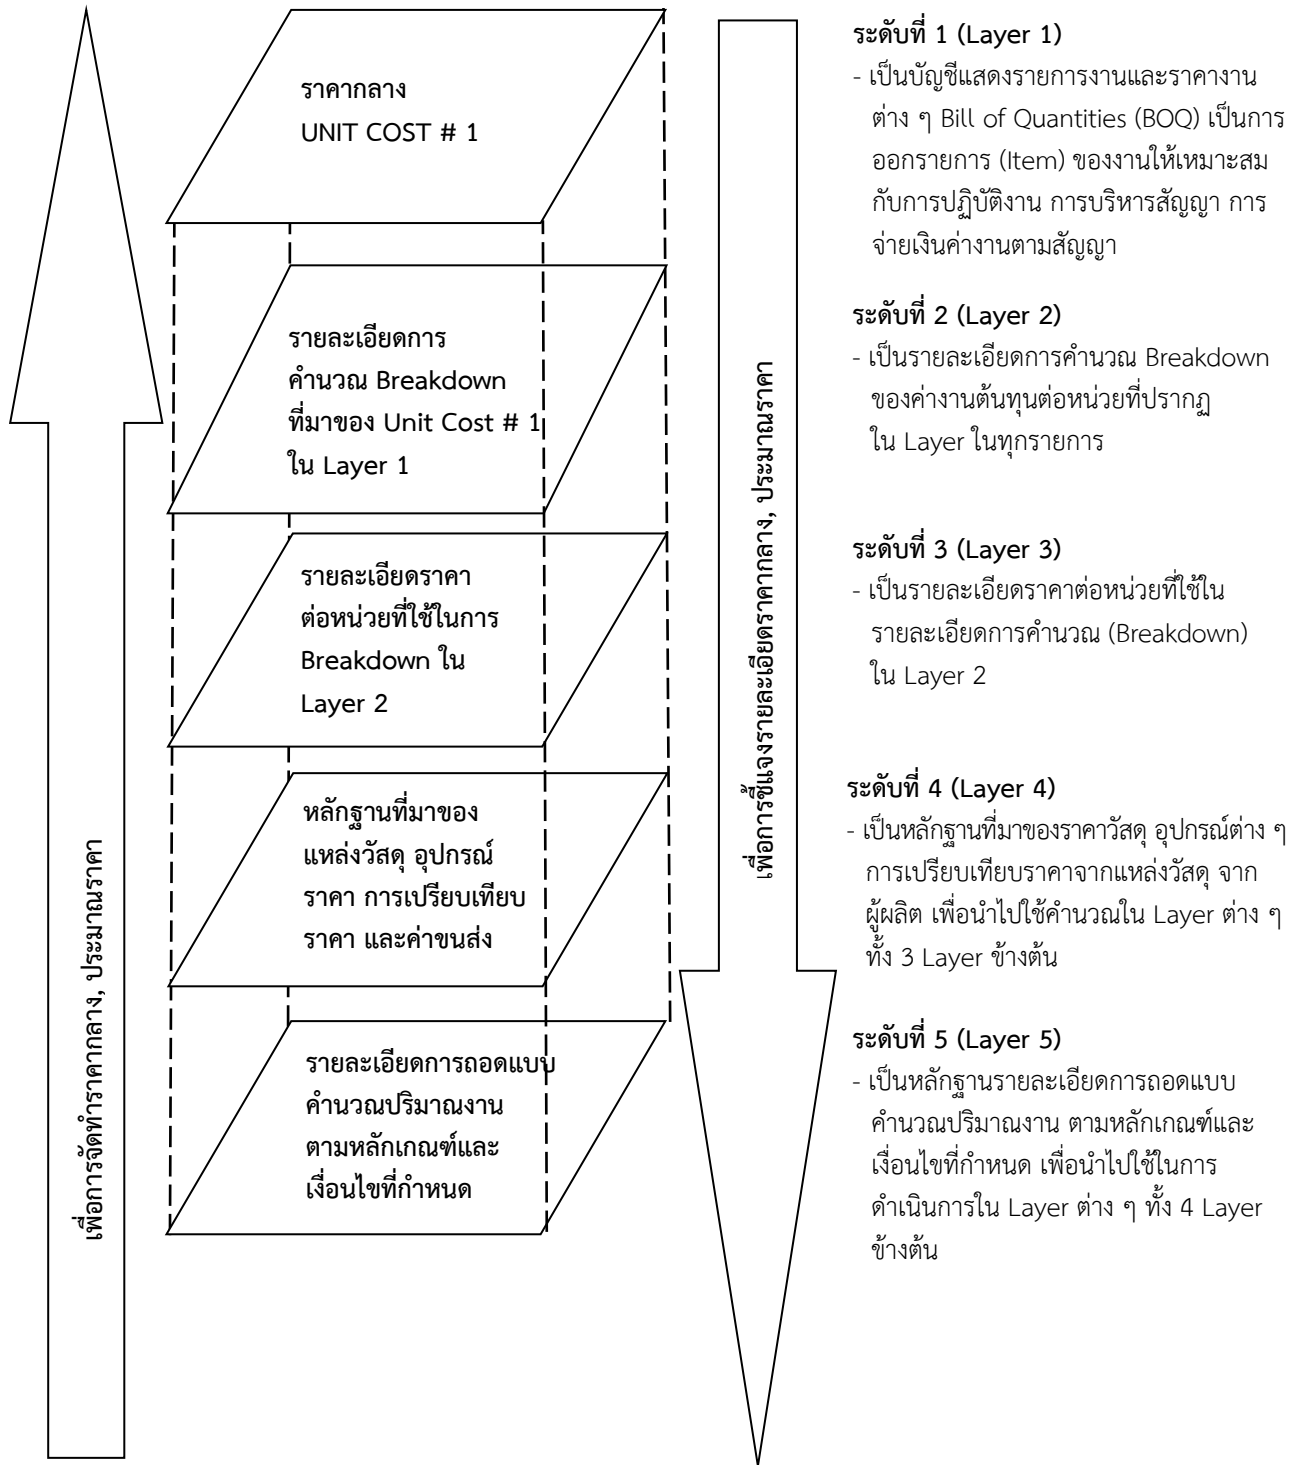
เพื่อการจัดทำราคากลาง, ประมาณราคา

ราคากลาง
UNIT COST # 1

รายละเอียดการคำนวณ Breakdown ที่มาของ Unit Cost # 1 ใน Layer 1

รายละเอียดราคาต่อหน่วยที่ใช้ในการ Breakdown ใน Layer 2

หลักฐานที่มาของแหล่งวัสดุ อุปกรณ์ ราคา การเปรียบเทียบราคา และค่าขนส่ง

รายละเอียดการถอดแบบคำนวณปริมาณงาน ตามหลักเกณฑ์และเงื่อนไขที่กำหนด

เพื่อการชี้แจงรายละเอียดราคากลาง, ประมาณราคา

ระดับที่ 1 (Layer 1)
- เป็นบัญชีแสดงรายการงานและราคางานต่าง ๆ Bill of Quantities (BOQ) เป็นการออกรายการ (Item) ของงานให้เหมาะสมกับการปฏิบัติงาน การบริหารสัญญา การจ่ายเงินค่างานตามสัญญา

ระดับที่ 2 (Layer 2)
- เป็นรายละเอียดการคำนวณ Breakdown ของค่างานต้นทุนต่อหน่วยที่ปรากฏ ใน Layer ในทุกรายการ

ระดับที่ 3 (Layer 3)
- เป็นรายละเอียดราคาต่อหน่วยที่ใช้ในรายละเอียดการคำนวณ (Breakdown) ใน Layer 2

ระดับที่ 4 (Layer 4)
- เป็นหลักฐานที่มาของราคาวัสดุ อุปกรณ์ต่าง ๆ การเปรียบเทียบราคาจากแหล่งวัสดุ จากผู้ผลิต เพื่อนำไปใช้คำนวณใน Layer ต่าง ๆ ทั้ง 3 Layer ข้างต้น

ระดับที่ 5 (Layer 5)
- เป็นหลักฐานรายละเอียดการถอดแบบคำนวณปริมาณงาน ตามหลักเกณฑ์และเงื่อนไขที่กำหนด เพื่อนำไปใช้ในการดำเนินการใน Layer ต่าง ๆ ทั้ง 4 Layer ข้างต้น